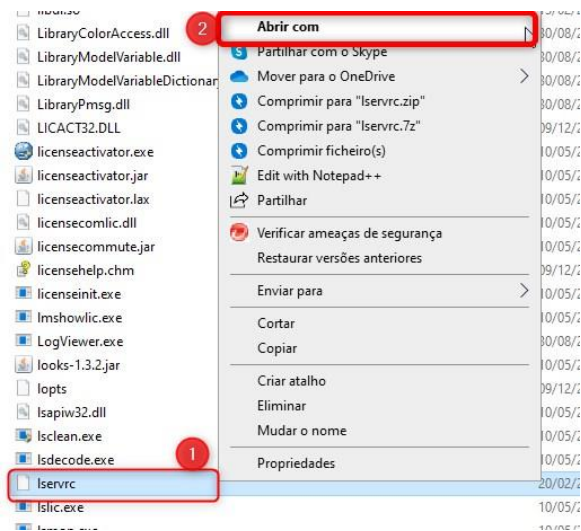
libdll.so
LibraryColorAccess.dll
LibraryModelVariable.dll
LibraryModelVariableDictionar
LibraryPmsg.dll
LICACT32.DLL
licenseactivator.exe
licenseactivator.jar
licenseactivator.lax
licensecomlic.dll
licensecommute.jar
licensehelp.chm
licenseinit.exe
lmshowlic.exe
LogViewer.exe
looks-1.3.2.jar
lopts
lsapiw32.dll
lsclean.exe
lsdecode.exe
lservrc
lslic.exe
lsmon.exe

1
2

Abrir com
Partilhar com o Skype
Mover para o OneDrive
Comprimir para "lservrc.zip"
Comprimir para "lservrc.7z"
Comprimir ficheiro(s)
Edit with Notepad++
Partilhar
Verificar ameaças de segurança
Restaurar versões anteriores
Enviar para
Cortar
Copiar
Criar atalho
Eliminar
Mudar o nome
Propriedades

30/08/2
30/08/2
30/08/2
30/08/2
09/12/2
10/05/2
10/05/2
10/05/2
10/05/2
10/05/2
09/12/2
10/05/2
10/05/2
30/08/2
10/05/2
09/12/2
10/05/2
10/05/2
10/05/2
20/02/2
10/05/2
10/05/2